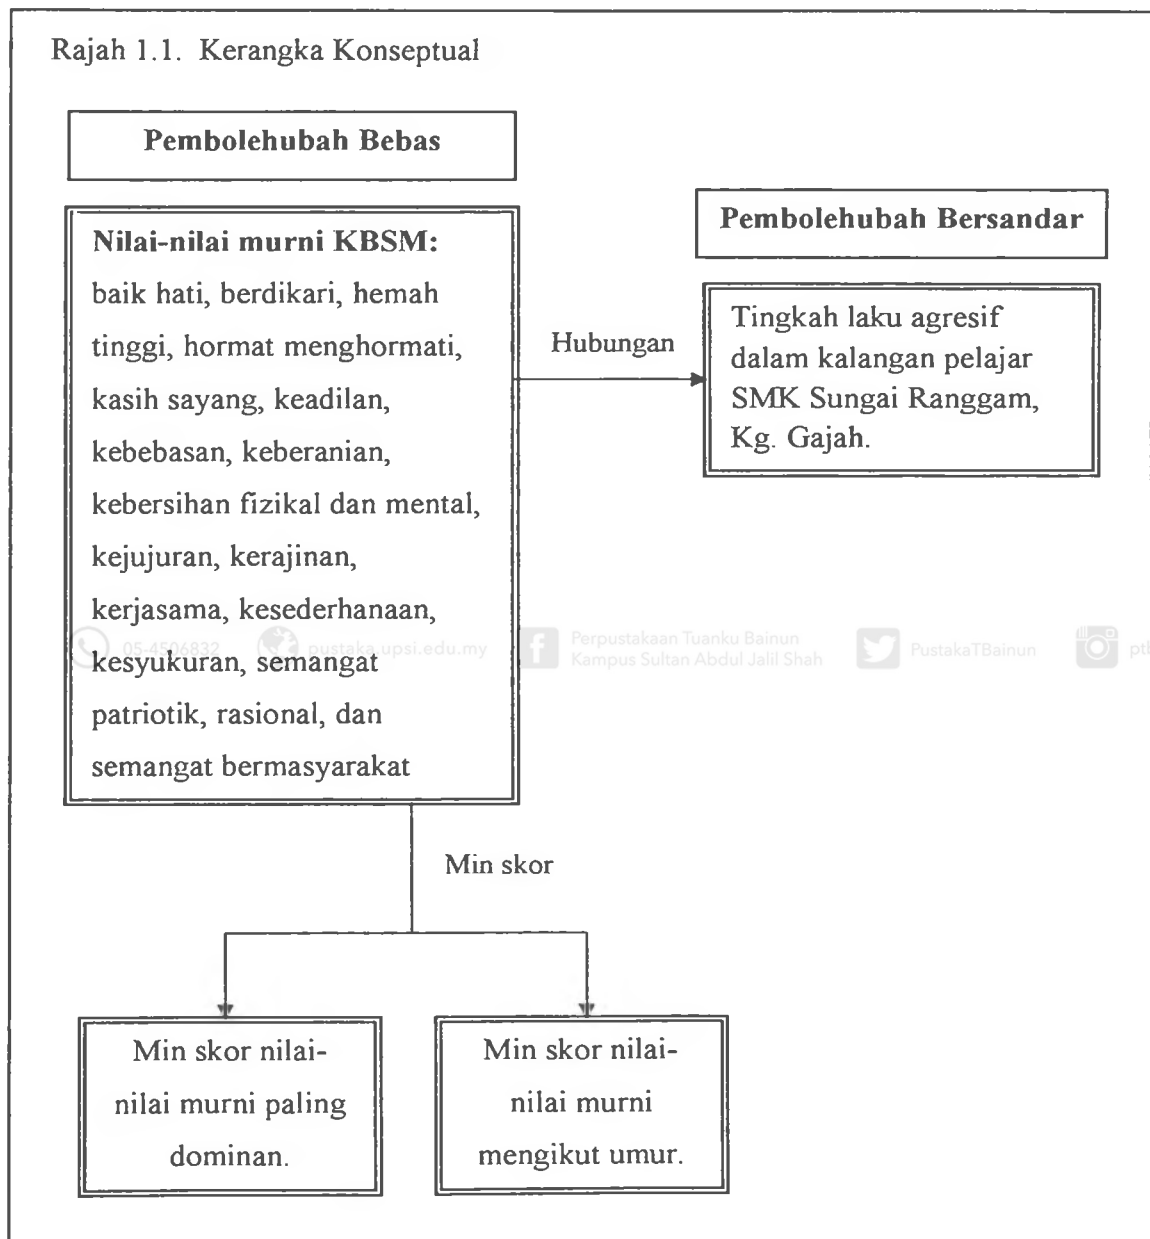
Rajah 1.1. Kerangka Konseptual

Pembolehubah Bebas

Nilai-nilai murni KBSM: baik hati, berdikari, hemah tinggi, hormat menghormati, kasih sayang, keadilan, kebebasan, keberanian, kebersihan fizikal dan mental, kejujuran, kerajinan, kerjasama, kesederhanaan, kesyukuran, semangat patriotik, rasional, dan semangat bermasyarakat

Hubungan

Pembolehubah Bersandar

Tingkah laku agresif dalam kalangan pelajar SMK Sungai Ranggam, Kg. Gajah.

05-4506832 pustaka.upsi.edu.my Perpustakaan Tuanku Bainun Kampus Sultan Abdul Jalil Shah PustakaTBainun ptl

Min skor

Min skor nilai-nilai murni paling dominan.

Min skor nilai-nilai murni mengikut umur.